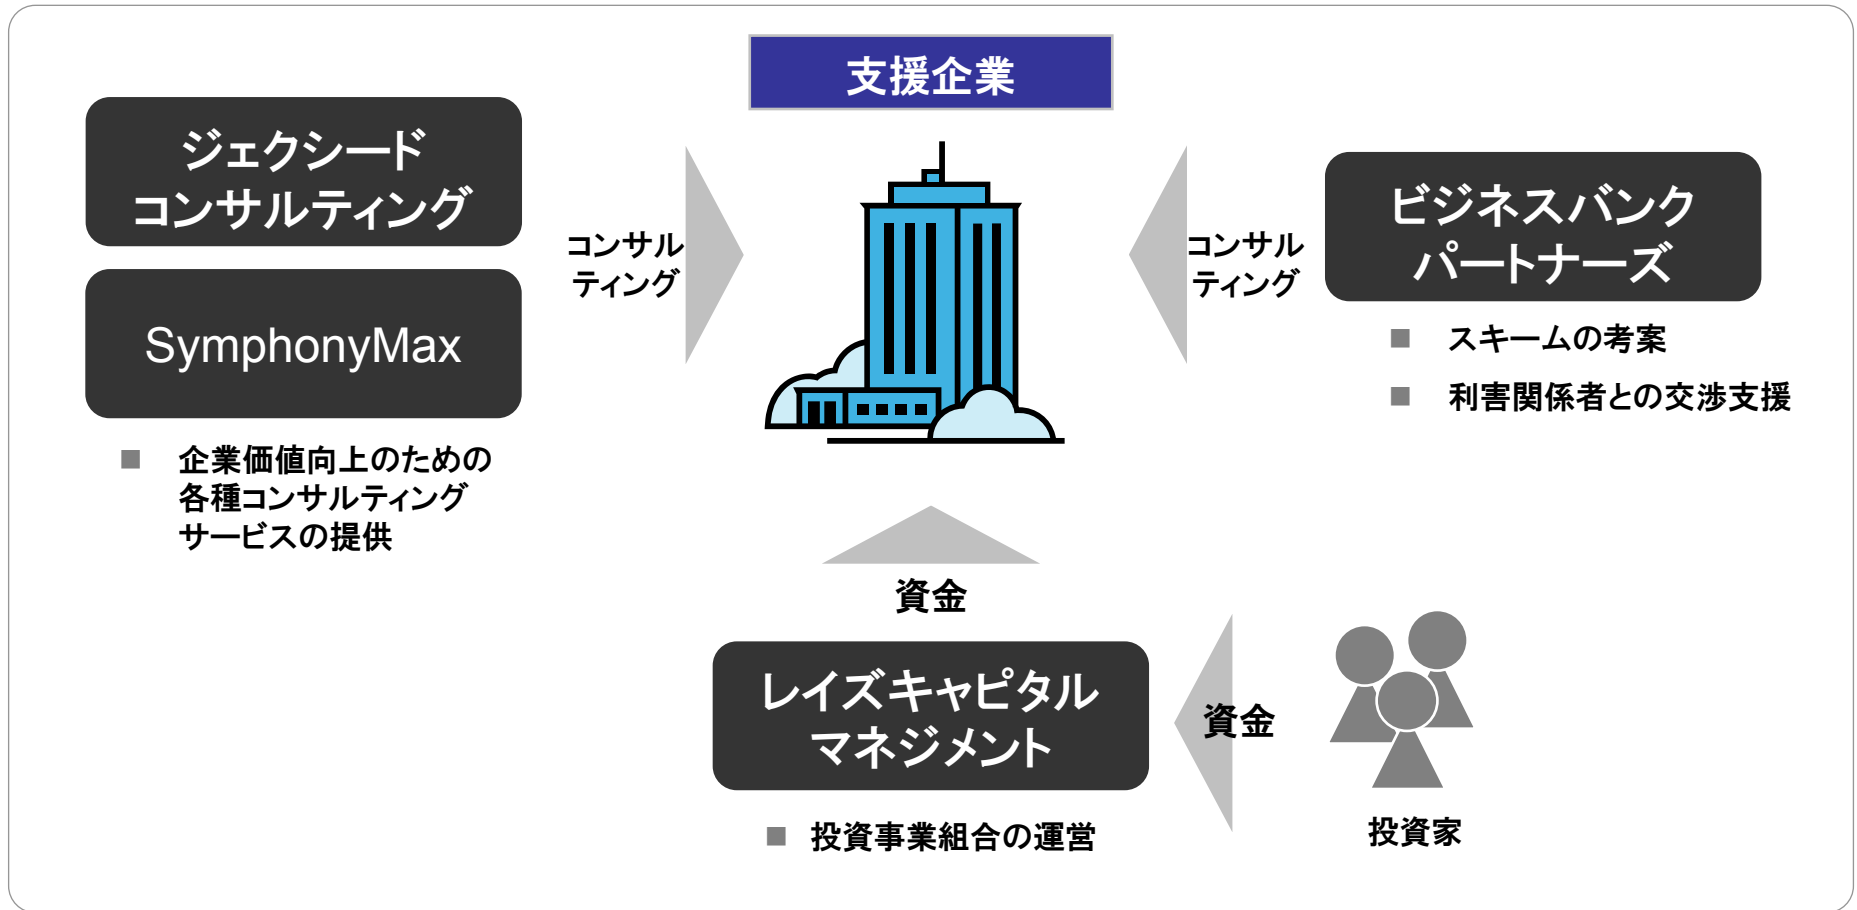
支援企業

ジェクシード
コンサルティング

SymphonyMax

■ 企業価値向上のための各種コンサルティングサービスの提供

コンサルティング

コンサルティング

ビジネスバンク
パートナーズ

■ スキームの考案

■ 利害関係者との交渉支援

資金

レイズキャピタル
マネジメント

■ 投資事業組合の運営

資金

投資家